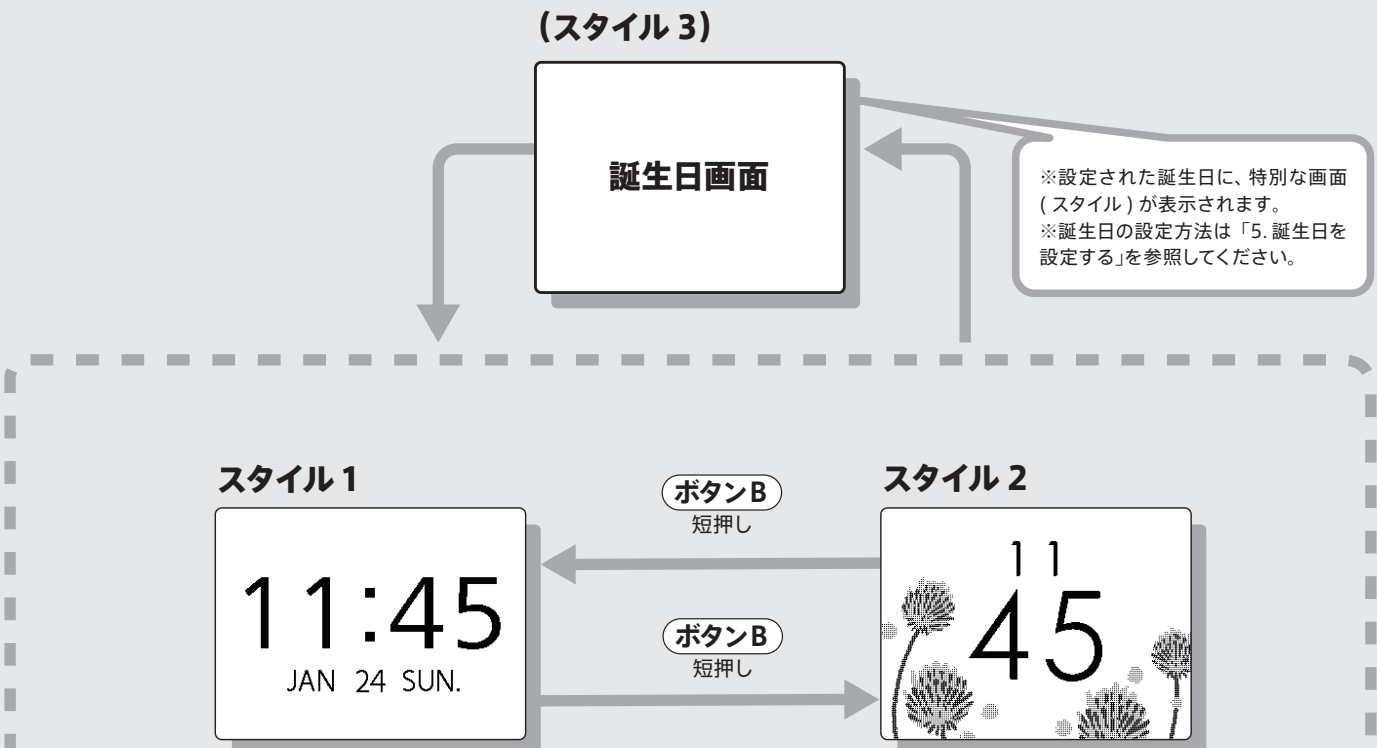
（スタイル 3）

誕生日画面

※設定された誕生日に、特別な画面 ( スタイル ) が表示されます。
※誕生日の設定方法は「5. 誕生日を設定する」を参照してください。

スタイル 1

11:45
JAN 24 SUN.

ボタンB
短押し

ボタンB
短押し

スタイル 2

11
45